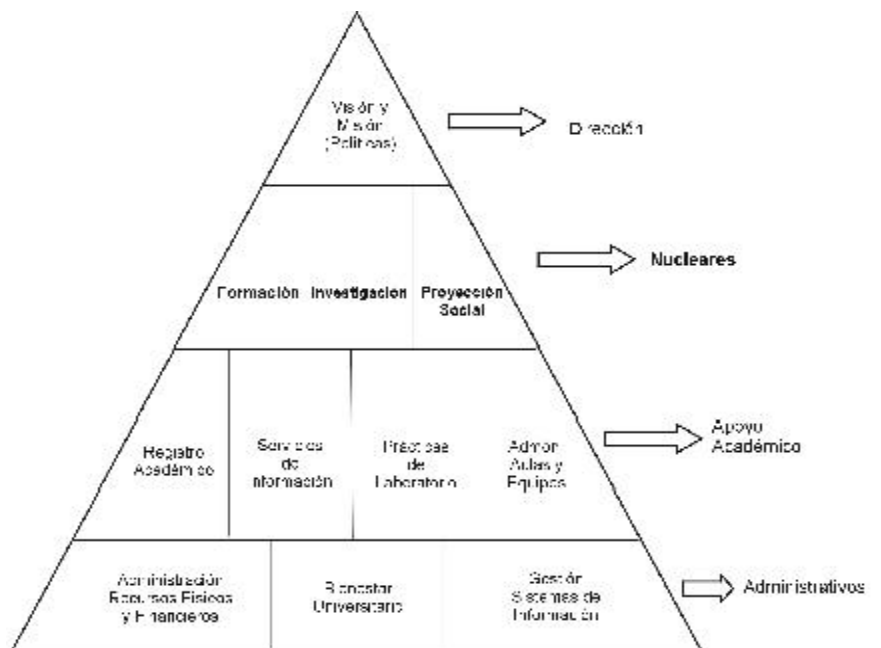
Visión y Misión (Políticas)

Dirección

Formación

Investigación

Proyección Social

Nucleares

Registro Académico

Servicios de Información

Prácticas de Laboratorio

Admon Aulas y Equipos

Apoyo Académico

Administración Recursos Físicos y Financieros

Bienestar Universitario

Gestión Sistemas de Información

Administrativos